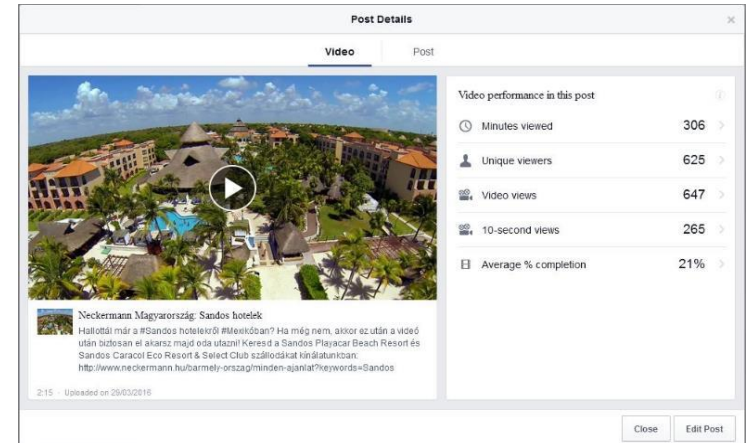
Post Details

×

Video

Post

Video performance in this post

Minutes viewed 306

Unique viewers 625

Video views 647

10-second views 265

Average % completion 21%

Neckermann Magyarország: Sandos hotelek

Hallottál már a #Sandos hotelekről #Mexikóban? Ha még nem, akkor ez után a videó után biztosan el akarsz majd oda utazni! Keresd a Sandos Playacar Beach Resort és Sandos Caracol Eco Resort & Select Club szállodákat kínálatunkban: http://www.neckermann.hu/barmely-orszag/minden-ajanlat?keywords=Sandos

2:15 · Uploaded on 29/03/2016

Close

Edit Post